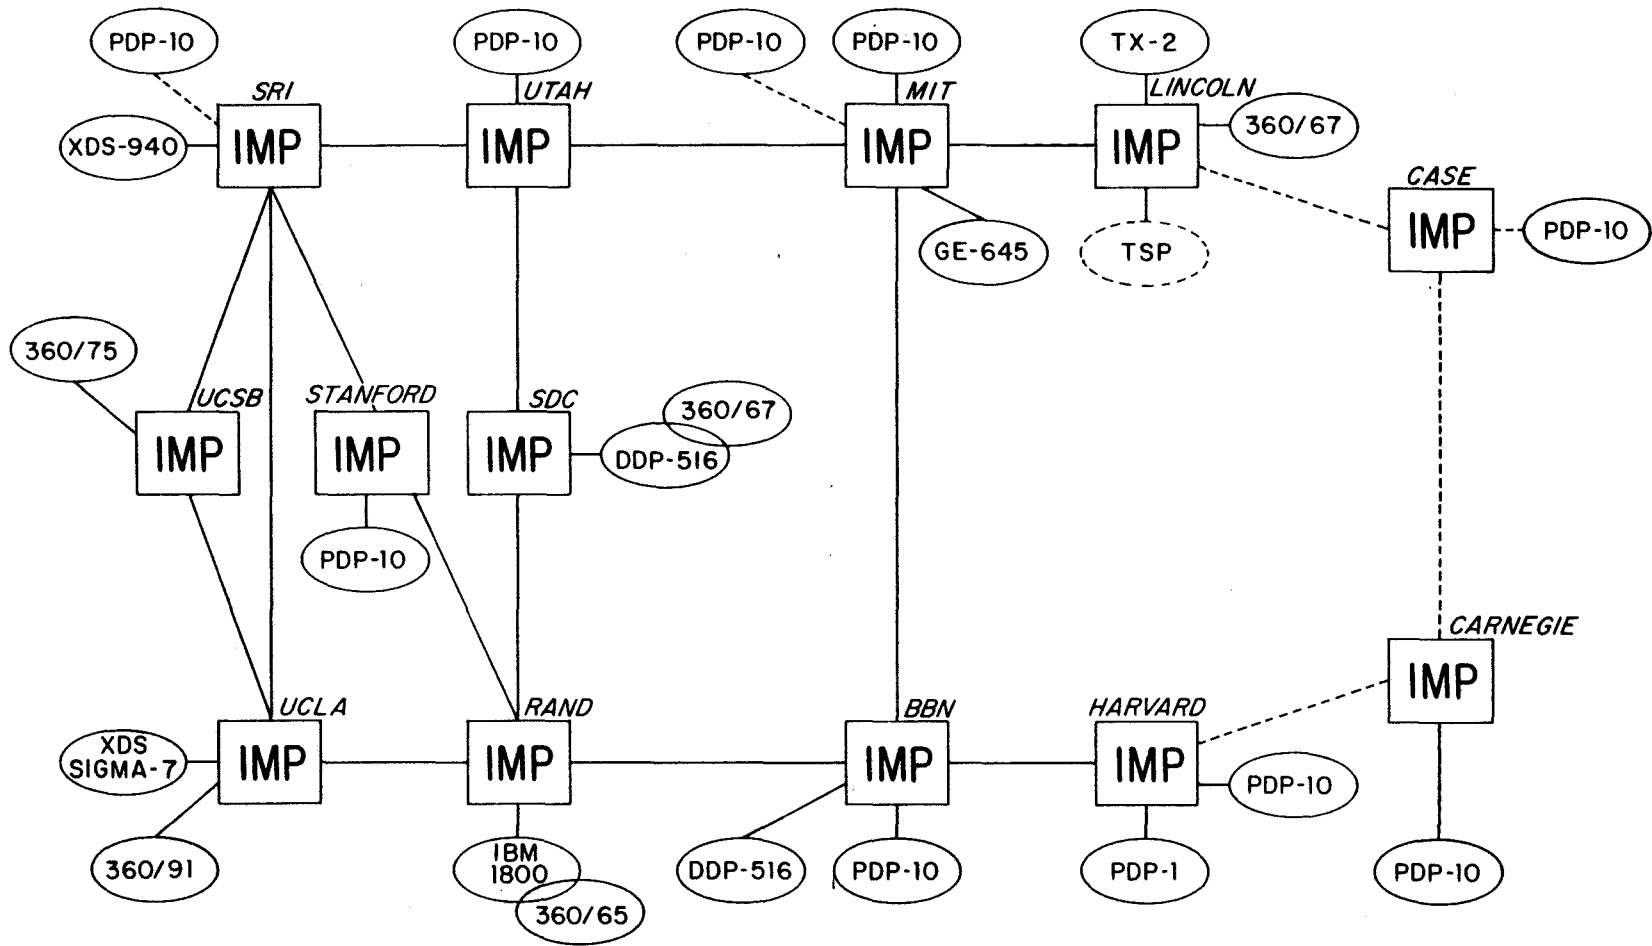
PDP-10
SRI
XDS-940
IMP
PDP-10
UTAH
IMP
PDP-10
PDP-10
MIT
IMP
GE-645
TX-2
LINCOLN
IMP
360/67
TSP
CASE
IMP
PDP-10
360/75
UCSB
IMP
STANFORD
IMP
PDP-10
SDC
IMP
360/67
DDP-516
CARNEGIE
IMP
UCLA
XDS SIGMA-7
IMP
360/91
RAND
IMP
IBM 1800
360/65
BBN
IMP
DDP-516
PDP-10
HARVARD
IMP
PDP-10
PDP-1
PDP-10